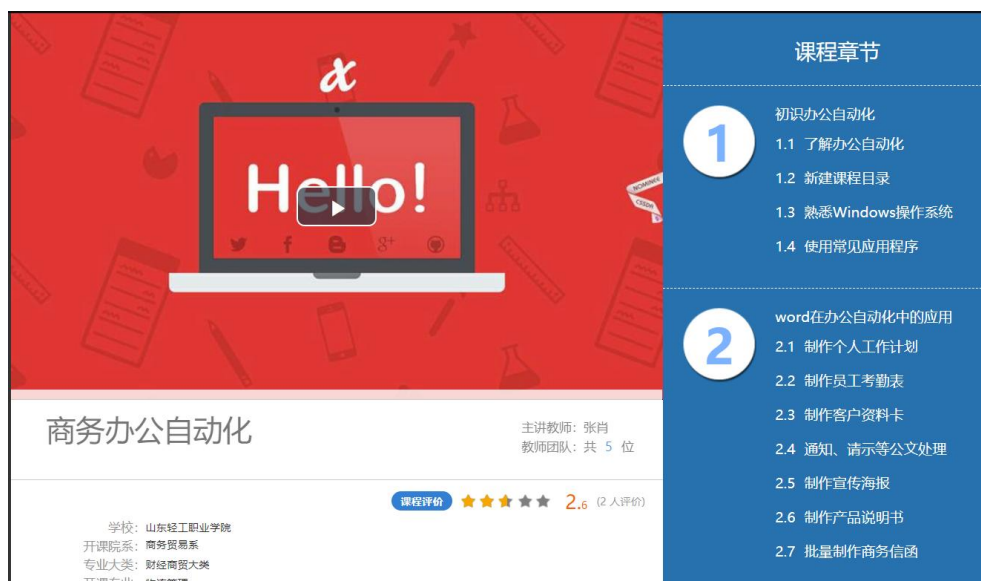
Hello!

商务办公自动化

主讲教师：张肖
教师团队：共 5 位

课程评价 2.6 (2 人评价)

学校：山东轻工职业学院
开课院系：商务贸易系
专业大类：财经商贸大类
开课专业：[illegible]

课程章节

1
初识办公自动化
1.1 了解办公自动化
1.2 新建课程目录
1.3 熟悉Windows操作系统
1.4 使用常见应用程序

2
word在办公自动化中的应用
2.1 制作个人工作计划
2.2 制作员工考勤表
2.3 制作客户资料卡
2.4 通知、请示等公文处理
2.5 制作宣传海报
2.6 制作产品说明书
2.7 批量制作商务信函